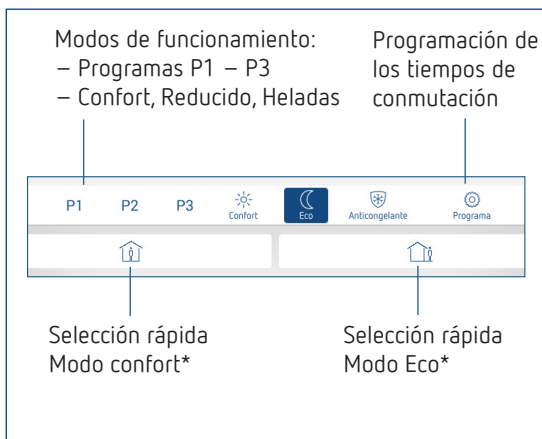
Modos de funcionamiento:
– Programas P1 – P3
– Confort, Reducido, Heladas

Programación de los tiempos de conmutación

P1 P2 P3 Confort Eco Anticongelante Programa

Selección rápida Modo confort*

Selección rápida Modo Eco*